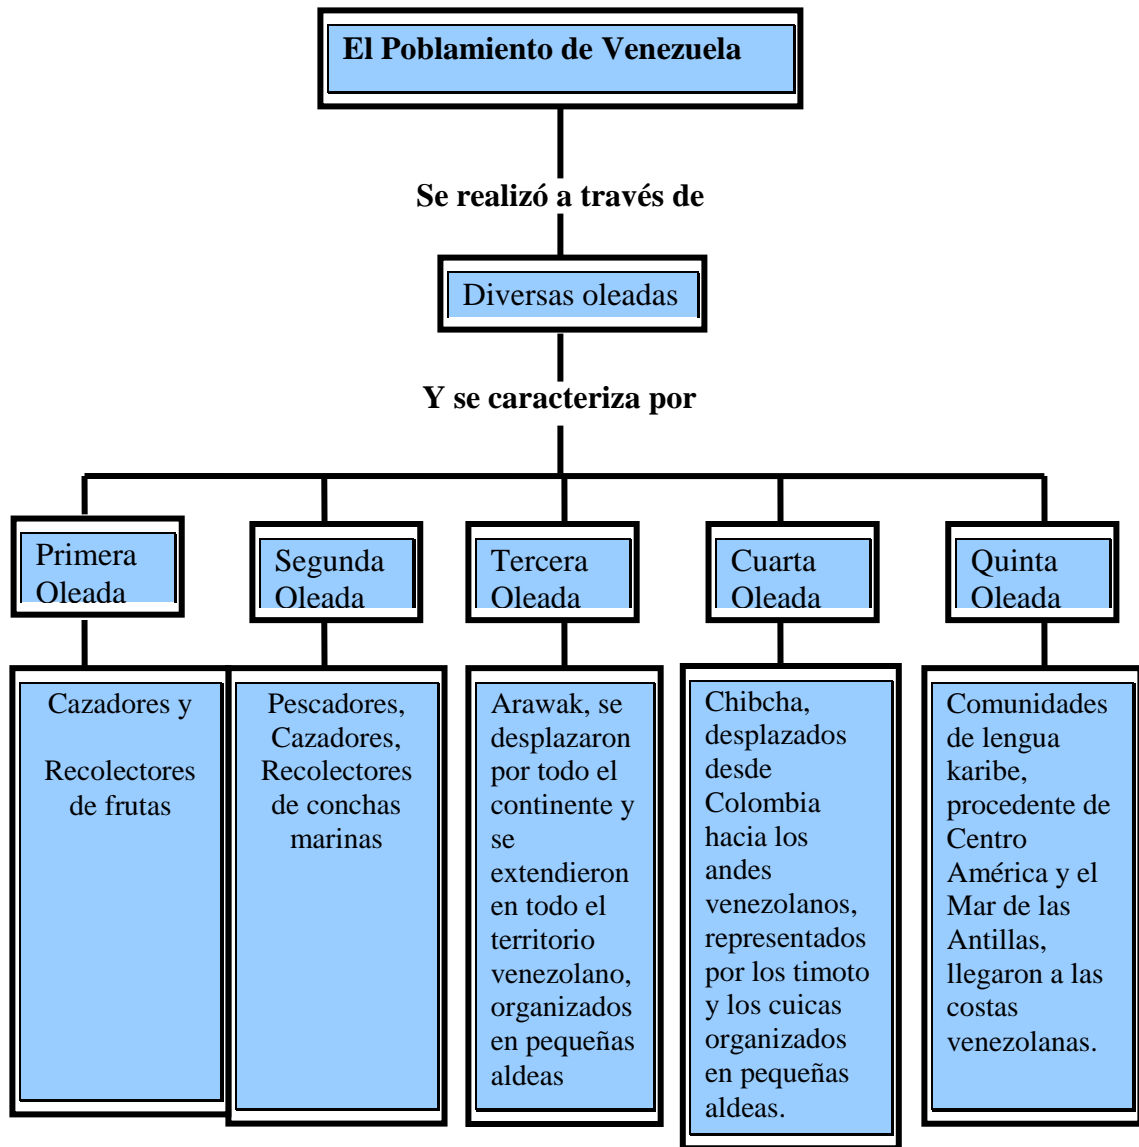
El Poblamiento de Venezuela

Se realizó a través de

Diversas oleadas

Y se caracteriza por

Primera Oleada

Segunda Oleada

Tercera Oleada

Cuarta Oleada

Quinta Oleada

Cazadores y

Recolectores de frutas

Pescadores, Cazadores, Recolectores de conchas marinas

Arawak, se desplazaron por todo el continente y se extendieron en todo el territorio venezolano, organizados en pequeñas aldeas

Chibcha, desplazados desde Colombia hacia los andes venezolanos, representados por los timoto y los cuicas organizados en pequeñas aldeas.

Comunidades de lengua karibe, procedente de Centro América y el Mar de las Antillas, llegaron a las costas venezolanas.